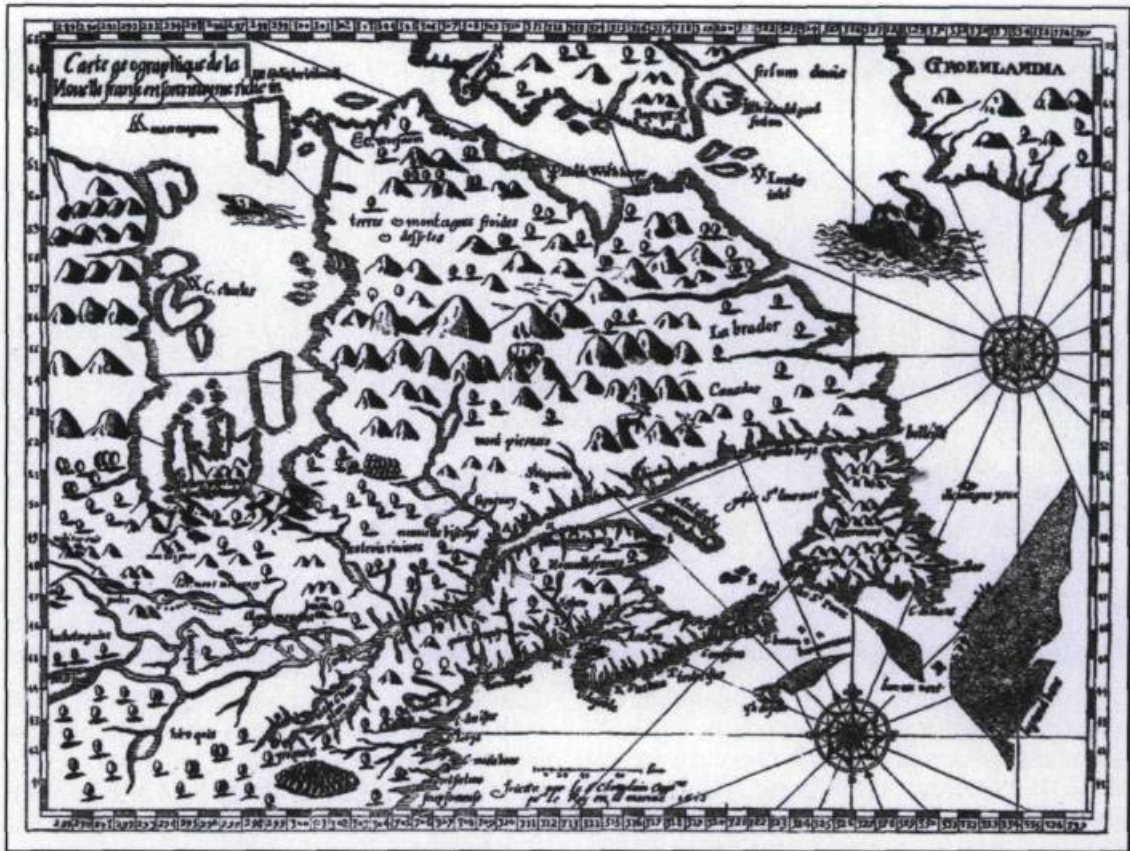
Carte geographique de la Nouvelle franse en son vray meridien

GROENLANDIA

fretum davis

terres montagnes froides desertes

La brador

Canada

mont pierreux

Isle St Laurent

grand banc

Faicte par le Sr Champlain Capne pr le Roy en la marine 1612

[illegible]